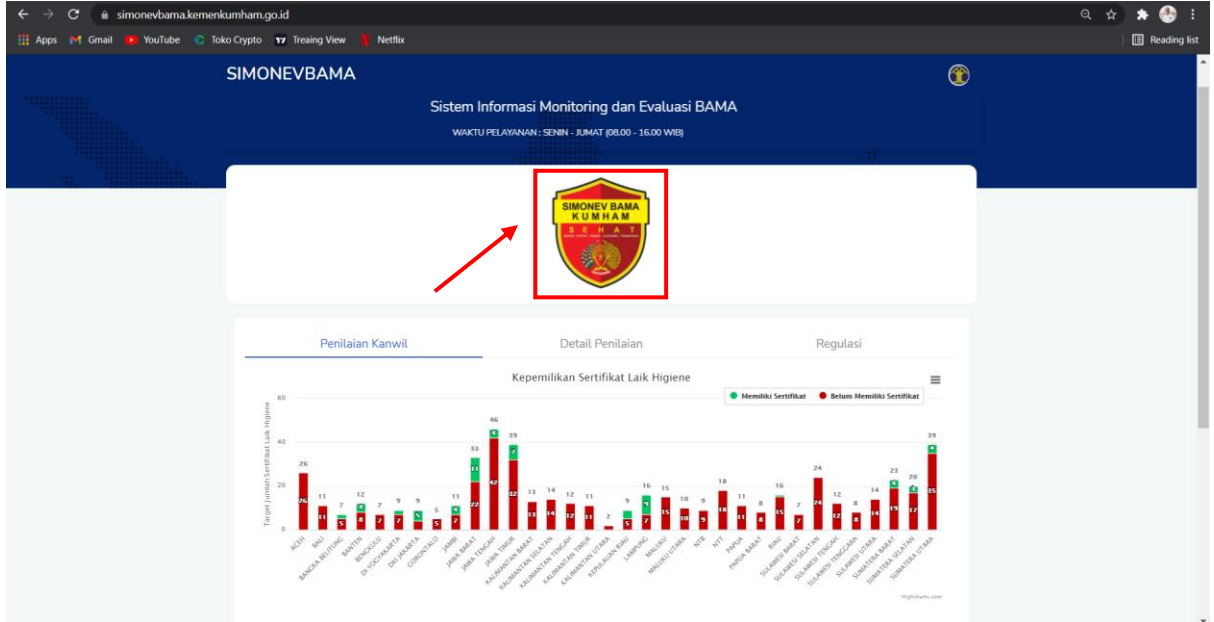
simonevbama.kemenkumham.go.id

Apps Gmail YouTube Toko Crypto Treaing View Netflix

Reading list

SIMONEVBAMA

Sistem Informasi Monitoring dan Evaluasi BAMA

WAKTU PELAYANAN : SENIN - JUMAT (08.00 - 16.00 WIB)

SIMONEV BAMA KUMHAM SEHAT

Penilaian Kanwil Detail Penilaian Regulasi

Kepemilikan Sertifikat Laik Higiene

Memiliki Sertifikat Belum Memiliki Sertifikat

Target Jumlah Sertifikat Laik Higiene

60 40 20 0

26 11 7 12 7 9 9 5 11 33 46 39 13 14 12 11 2 9 16 15 10 9 18 11 8 16 7 24 12 8 14 23 20 39

ACEH BALI BANGKA BELITUNG BANTEN BENGKULU DI YOGYAKARTA DKI JAKARTA GORONTALO JAMBI JAWA BARAT JAWA TENGAH JAWA TIMUR KALIMANTAN BARAT KALIMANTAN SELATAN KALIMANTAN TENGAH KALIMANTAN TIMUR KALIMANTAN UTARA KEPULAUAN RIAU LAMPUNG MALUKU MALUKU UTARA NTB NTT PAPUA PAPUA BARAT RIAU SULAWESI BARAT SULAWESI SELATAN SULAWESI TENGAH SULAWESI TENGGARA SULAWESI UTARA SUMATERA BARAT SUMATERA SELATAN SUMATERA UTARA

Highcharts.com